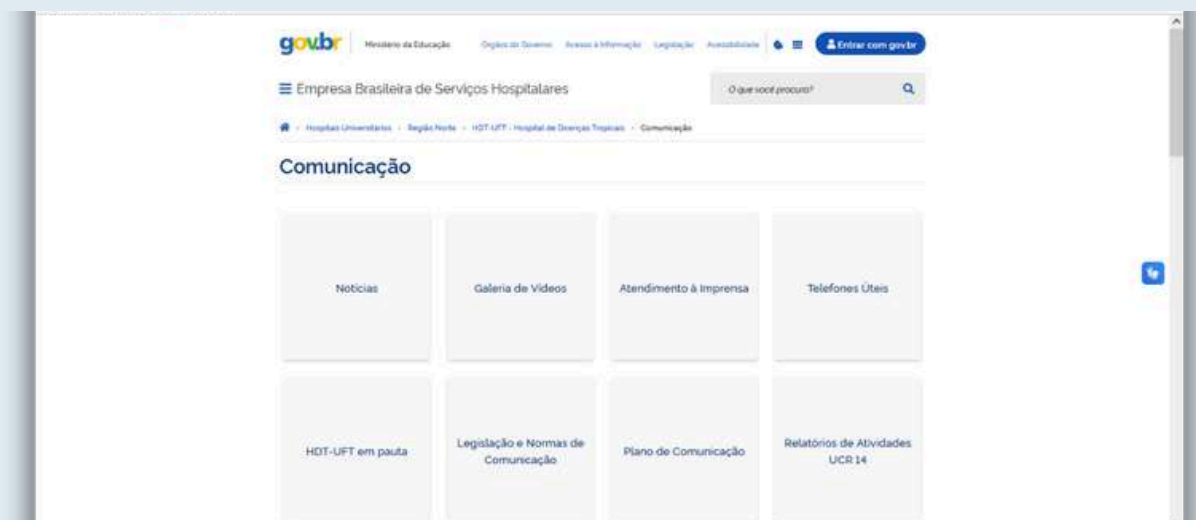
gov.br Ministério da Educação Órgãos do Governo Acesso à Informação Legislação Acessibilidade Entrar com gov.br

☰ Empresa Brasileira de Serviços Hospitalares

O que você procura?

Hospitais Universitários › Região Norte › HDT-UFT - Hospital de Doenças Tropicais › Comunicação

Comunicação

Notícias

Galeria de Vídeos

Atendimento à Imprensa

Telefones Úteis

HDT-UFT em pauta

Legislação e Normas de Comunicação

Plano de Comunicação

Relatórios de Atividades UCR 14